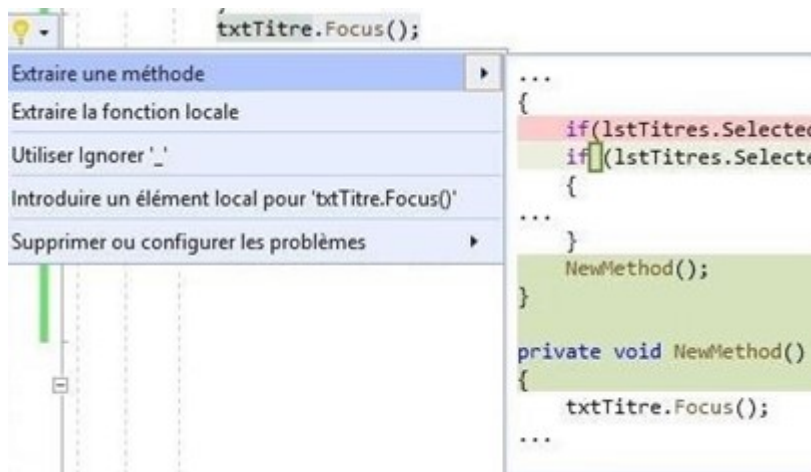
txtTitre.Focus();

Extraire une méthode
Extraire la fonction locale
Utiliser Ignorer '_'
Introduire un élément local pour 'txtTitre.Focus()'
Supprimer ou configurer les problèmes

...
{
if(lstTitres.Selecte
if (lstTitres.Select
{
...
}
NewMethod();
}

private void NewMethod()
{
txtTitre.Focus();
...